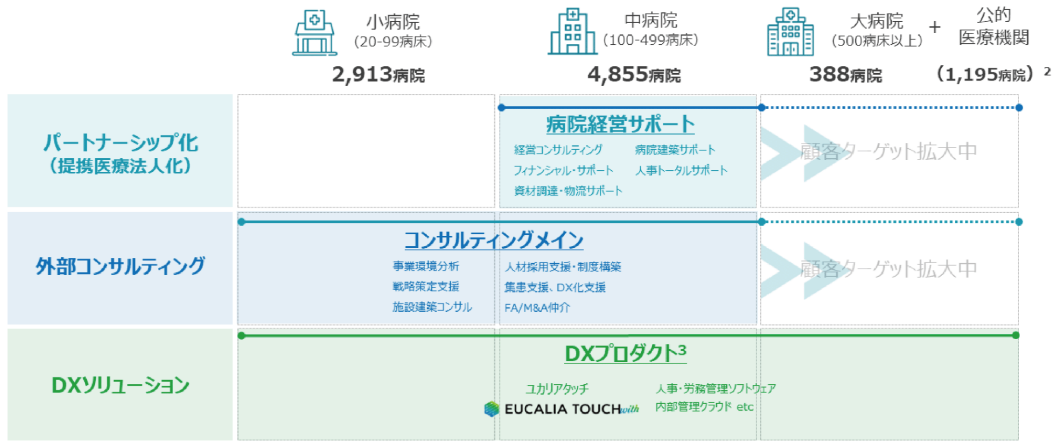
小病院
(20-99病床)
2,913病院

中病院
(100-499病床)
4,855病院

大病院
(500病床以上)
388病院

+ 公的医療機関
(1,195病院)$^2$

パートナーシップ化
(提携医療法人化)

病院経営サポート
経営コンサルティング
病院建築サポート
フィナンシャル・サポート
人事トータルサポート
資材調達・物流サポート

顧客ターゲット拡大中

外部コンサルティング

コンサルティングメイン
事業環境分析
戦略策定支援
施設建築コンサル
人材採用支援・制度構築
集患支援、DX化支援
FA/M&A仲介

顧客ターゲット拡大中

DXソリューション

DXプロダクト$^3$
ユカリアタッチ
EUCALIA TOUCH with
人事・労務管理ソフトウェア
内部管理クラウド etc